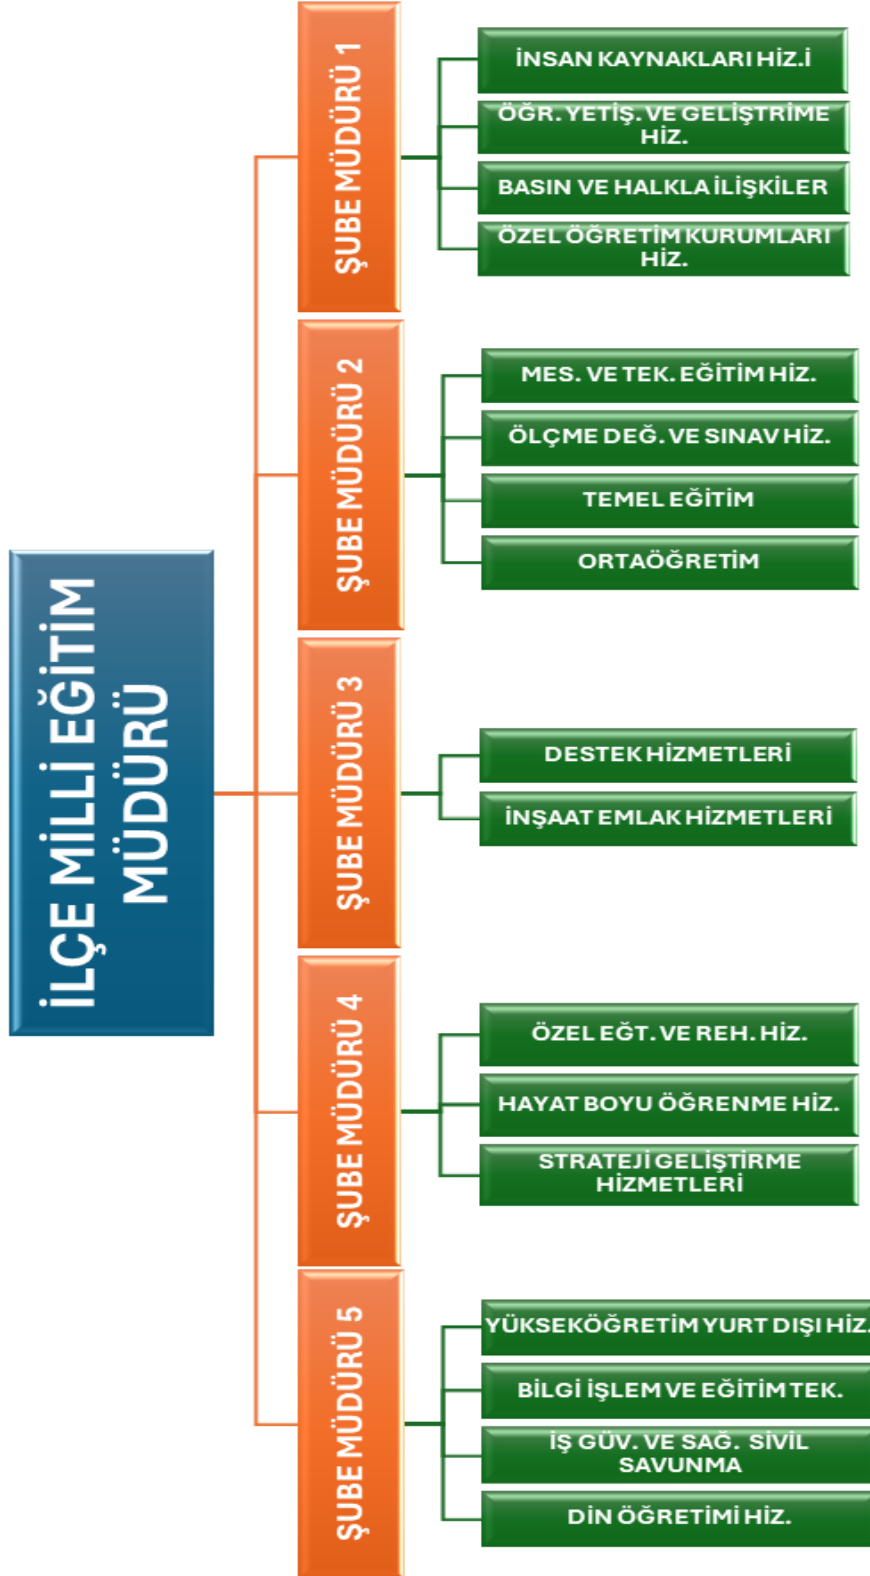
İLÇE MİLLİ EĞİTİM MÜDÜRÜ

ŞUBE MÜDÜRÜ 1

İNSAN KAYNAKLARI HİZ.İ

ÖĞR. YETİŞ. VE GELİŞTRİME HİZ.

BASIN VE HALKLA İLİŞKİLER

ÖZEL ÖĞRETİM KURUMLARI HİZ.

ŞUBE MÜDÜRÜ 2

MES. VE TEK. EĞİTİM HİZ.

ÖLÇME DEĞ. VE SINAV HİZ.

TEMEL EĞİTİM

ORTAÖĞRETİM

ŞUBE MÜDÜRÜ 3

DESTEK HİZMETLERİ

İNŞAAT EMLAK HİZMETLERİ

ŞUBE MÜDÜRÜ 4

ÖZEL EĞT. VE REH. HİZ.

HAYAT BOYU ÖĞRENME HİZ.

STRATEJİ GELİŞTİRME HİZMETLERİ

ŞUBE MÜDÜRÜ 5

YÜKSEKÖĞRETİM YURT DIŞI HİZ.

BİLGİ İŞLEM VE EĞİTİM TEK.

İŞ GÜV. VE SAĞ. SİVİL SAVUNMA

DİN ÖĞRETİMİ HİZ.